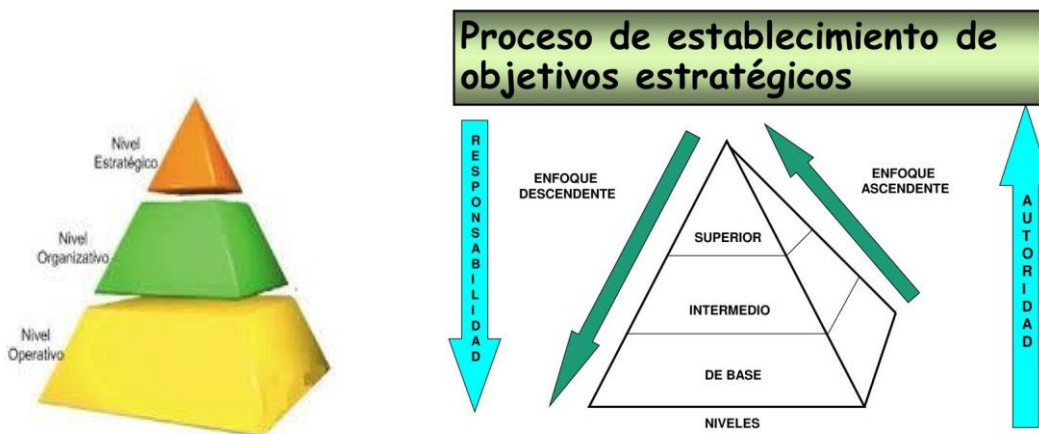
Nivel Estratégico

Nivel Organizativo

Nivel Operativo

Proceso de establecimiento de objetivos estratégicos

RESPONSABILIDAD

ENFOQUE DESCENDENTE

ENFOQUE ASCENDENTE

AUTORIDAD

SUPERIOR

INTERMEDIO

DE BASE

NIVELES